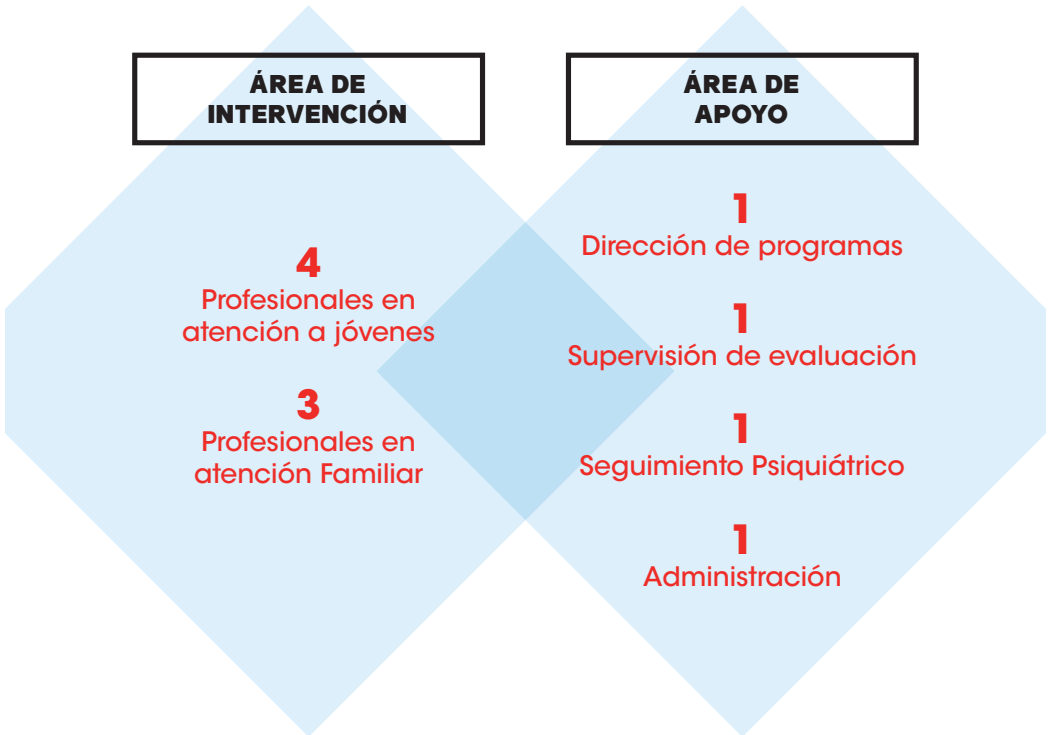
ÁREA DE INTERVENCIÓN

4
Profesionales en atención a jóvenes

3
Profesionales en atención Familiar

ÁREA DE APOYO

1
Dirección de programas

1
Supervisión de evaluación

1
Seguimiento Psiquiátrico

1
Administración